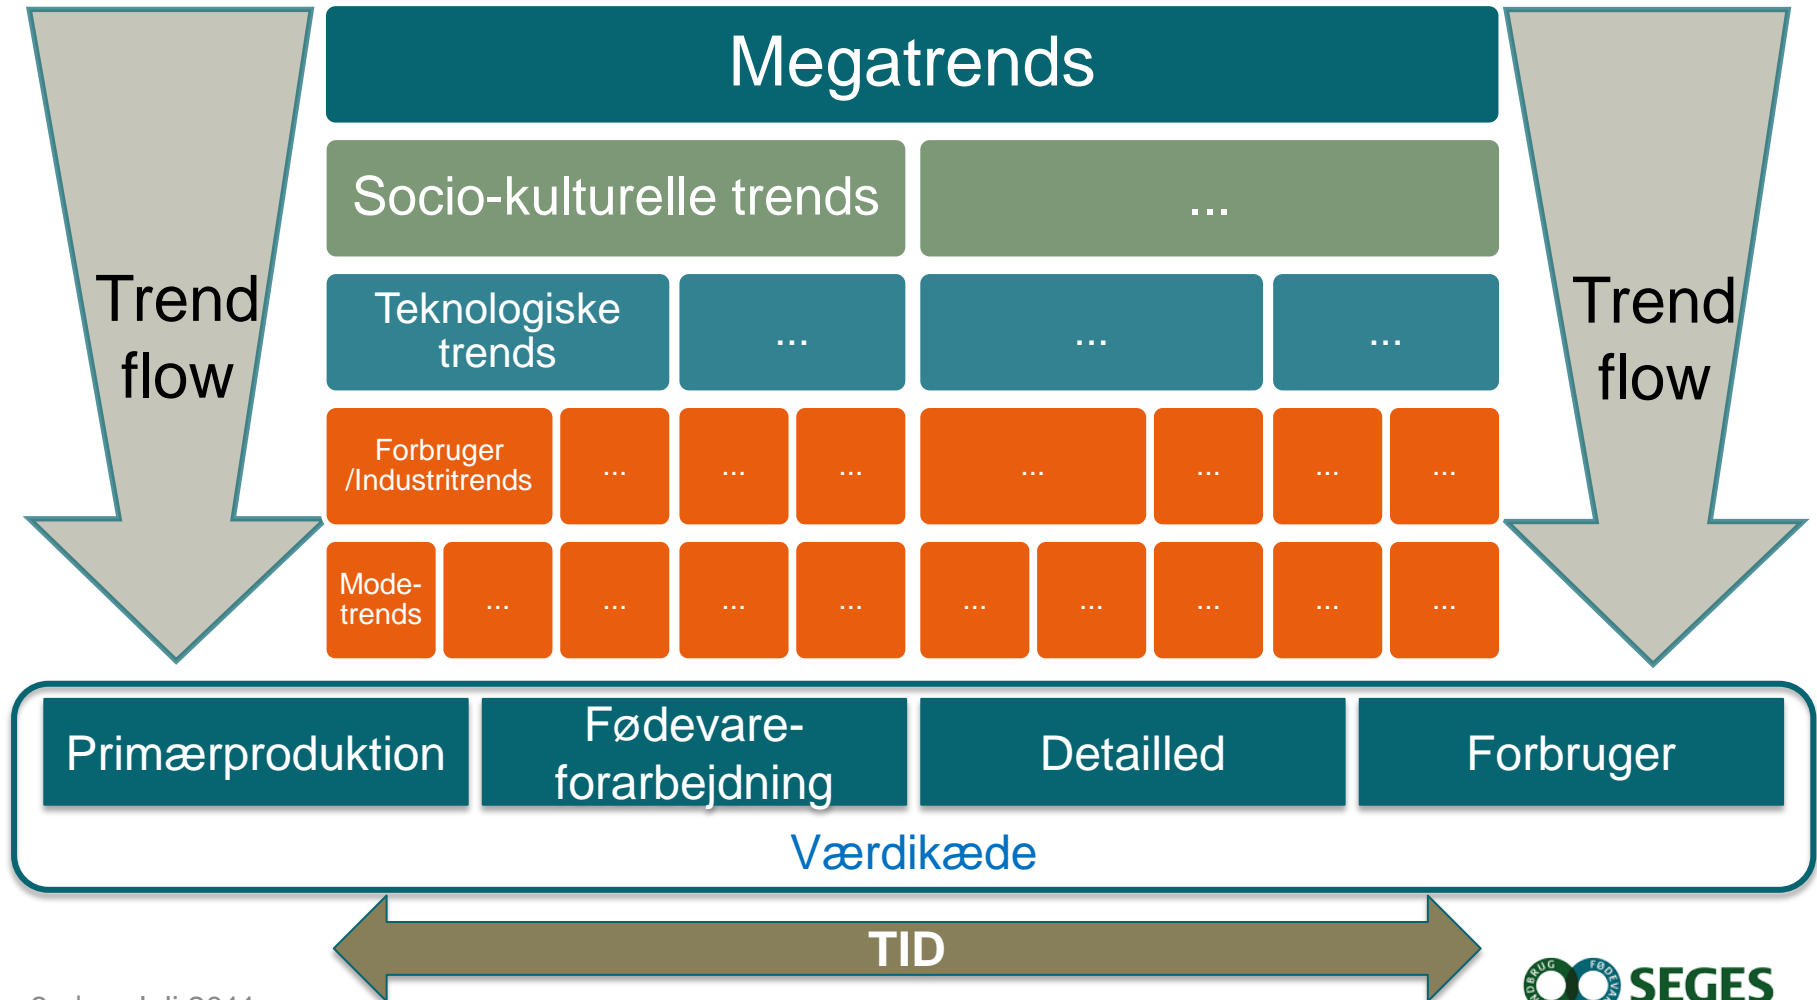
Trend flow

Megatrends

Socio-kulturelle trends

...

Teknologiske trends

...

...

...

Forbruger /Industritrends

...

...

...

...

...

...

...

Mode-trends

...

...

...

...

...

...

...

...

...

Trend flow

Primærproduktion

Fødevare-forarbejdning

Detailled

Forbruger

Værdikæde

TID

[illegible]

SEGES